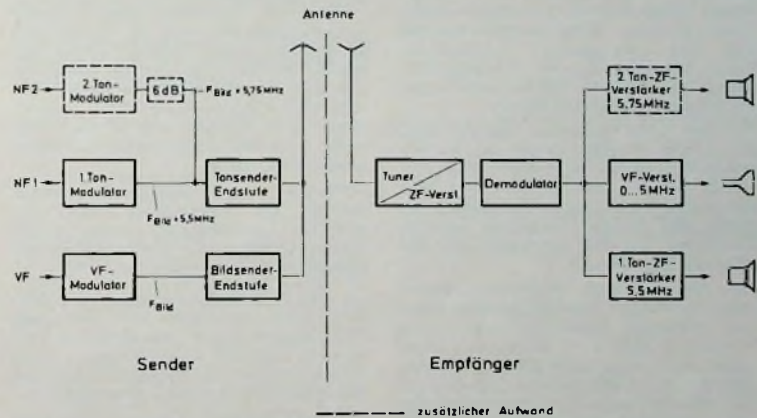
Antenne

NF 2

2. Ton-Modulator

6 dB

$F_{Bild} + 5,75 MHz$

NF 1

1. Ton-Modulator

$F_{Bild} + 5,5 MHz$

Tonsender-Endstufe

VF

VF-Modulator

$F_{Bild}$

Bildsender-Endstufe

Tuner

ZF-Verst.

Demodulator

2. Ton-ZF-Verstärker 5,75 MHz

VF-Verst. 0...5 MHz

1. Ton-ZF-Verstärker 5,5 MHz

Sender

Empfänger

zusätzlicher Aufwand